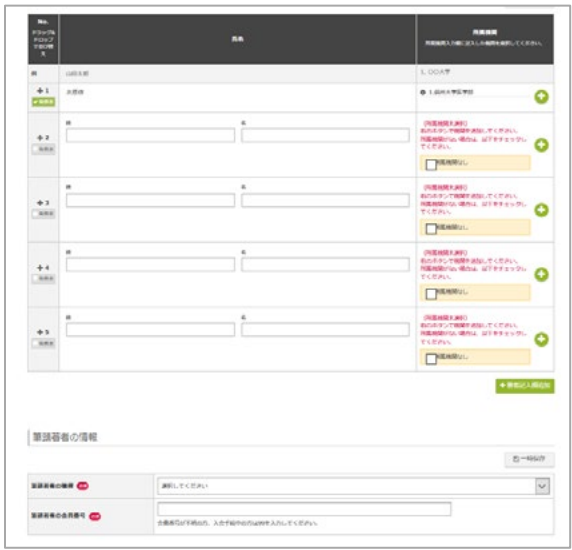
| No. | 氏名 | 所属機関 |
|---|---|---|
| 例 | 山田太郎 | 1. ○○大学 |
| 1 | 太郎仮 | 1. 昭和大学医学部 |
| 2 | 姓 名 | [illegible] |
| 3 | 姓 名 | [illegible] |
| 4 | 姓 名 | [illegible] |
| 5 | 姓 名 | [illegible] |

筆頭著者の情報

筆頭著者の種類 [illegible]

選択してください

筆頭著者の会員番号 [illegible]

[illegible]